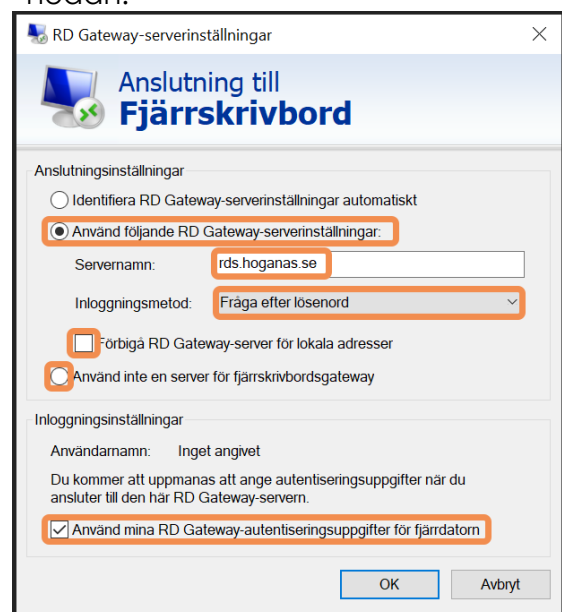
nedan.

RD Gateway-serverinställningar

Anslutning till
Fjärrskrivbord

Anslutningsinställningar

Identifiera RD Gateway-serverinställningar automatiskt

Använd följande RD Gateway-serverinställningar:

Servernamn: rds.hoganas.se

Inloggningsmetod: Fråga efter lösenord

Förbigå RD Gateway-server för lokala adresser

Använd inte en server för fjärrskrivbordsgateway

Inloggningsinställningar

Användarnamn: Inget angivet

Du kommer att uppmanas att ange autentiseringsuppgifter när du ansluter till den här RD Gateway-servern.

Använd mina RD Gateway-autentiseringsuppgifter för fjärrdatorn

OK

Avbryt